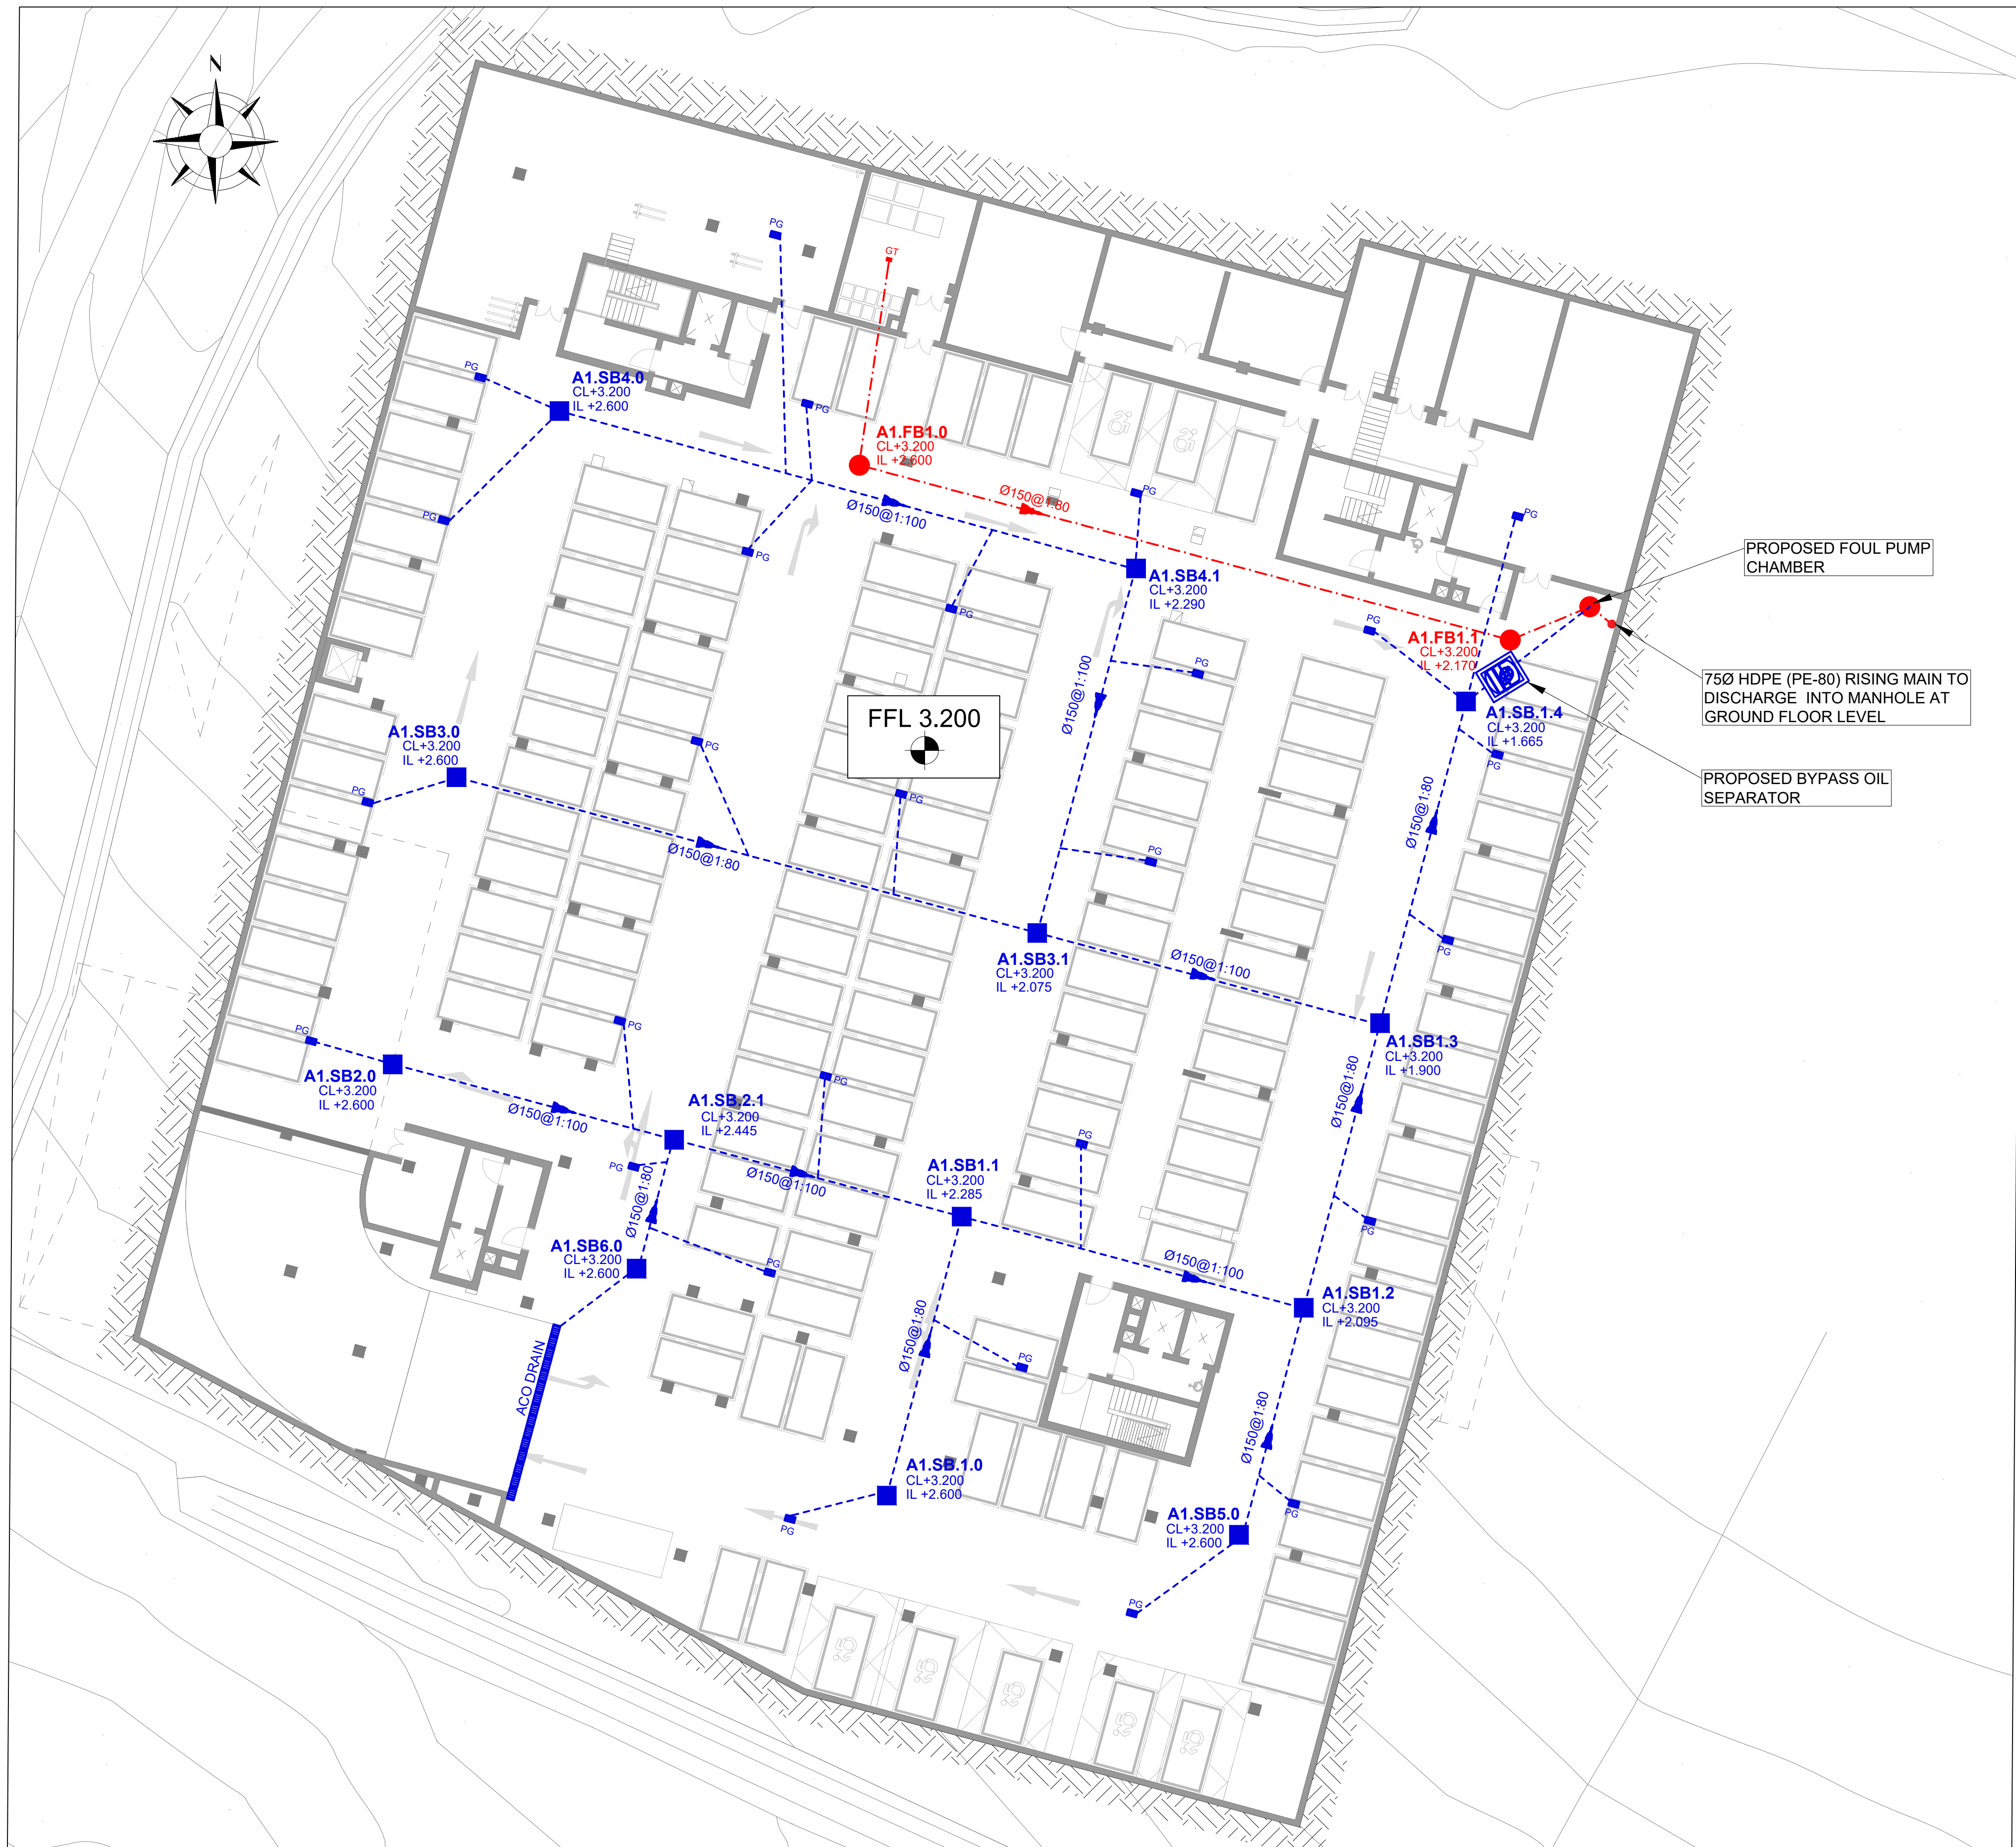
N

PG
GT
A1.SB4.0
CL+3.200
IL +2.600
PG
PG
A1.FB1.0
CL+3.200
IL +2.600
Ø150@1:80
PG
Ø150@1:100
PG
PG
A1.SB4.1
CL+3.200
IL +2.290
PG
PROPOSED FOUL PUMP CHAMBER
PG
PG
A1.FB1.1
CL+3.200
IL +2.170
75Ø HDPE (PE-80) RISING MAIN TO DISCHARGE INTO MANHOLE AT GROUND FLOOR LEVEL
PG
A1.SB.1.4
CL+3.200
IL +1.665
PG
PROPOSED BYPASS OIL SEPARATOR
FFL 3.200
Ø150@1:100
A1.SB3.0
CL+3.200
IL +2.600
PG
PG
PG
Ø150@1:80
PG
Ø150@1:80
A1.SB3.1
CL+3.200
IL +2.075
Ø150@1:100
PG
A1.SB1.3
CL+3.200
IL +1.900
PG
PG
A1.SB2.0
CL+3.200
IL +2.600
Ø150@1:100
A1.SB.2.1
CL+3.200
IL +2.445
PG
Ø150@1:80
PG
Ø150@1:100
A1.SB1.1
CL+3.200
IL +2.285
PG
Ø150@1:80
PG
A1.SB6.0
CL+3.200
IL +2.600
PG
Ø150@1:100
A1.SB1.2
CL+3.200
IL +2.095
ACO DRAIN
Ø150@1:80
PG
Ø150@1:80
A1.SB.1.0
CL+3.200
IL +2.600
PG
PG
A1.SB5.0
CL+3.200
IL +2.600
PG